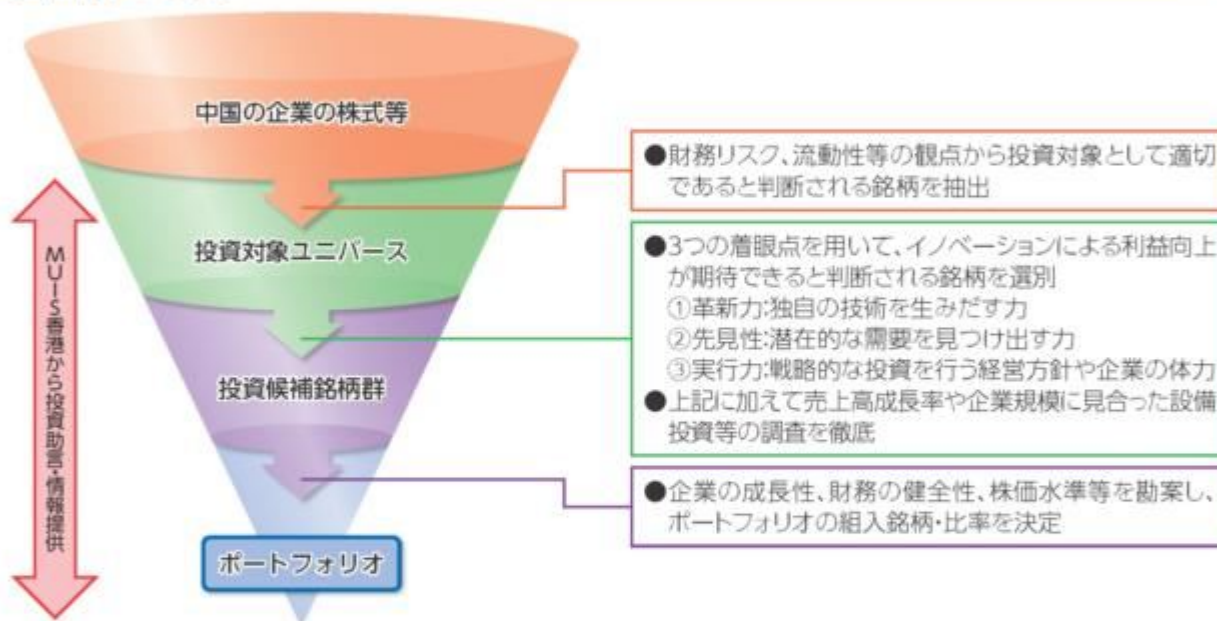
中国の企業の株式等

投資対象ユニバース

投資候補銘柄群

ポートフォリオ

MUIS香港から投資助言・情報提供

●財務リスク、流動性等の観点から投資対象として適切であると判断される銘柄を抽出

●3つの着眼点を用いて、イノベーションによる利益向上が期待できると判断される銘柄を選別
①革新力:独自の技術を生みだす力
②先見性:潜在的な需要を見つけ出す力
③実行力:戦略的な投資を行う経営方針や企業の体力
●上記に加えて売上高成長率や企業規模に見合った設備投資等の調査を徹底

●企業の成長性、財務の健全性、株価水準等を勘案し、ポートフォリオの組入銘柄・比率を決定